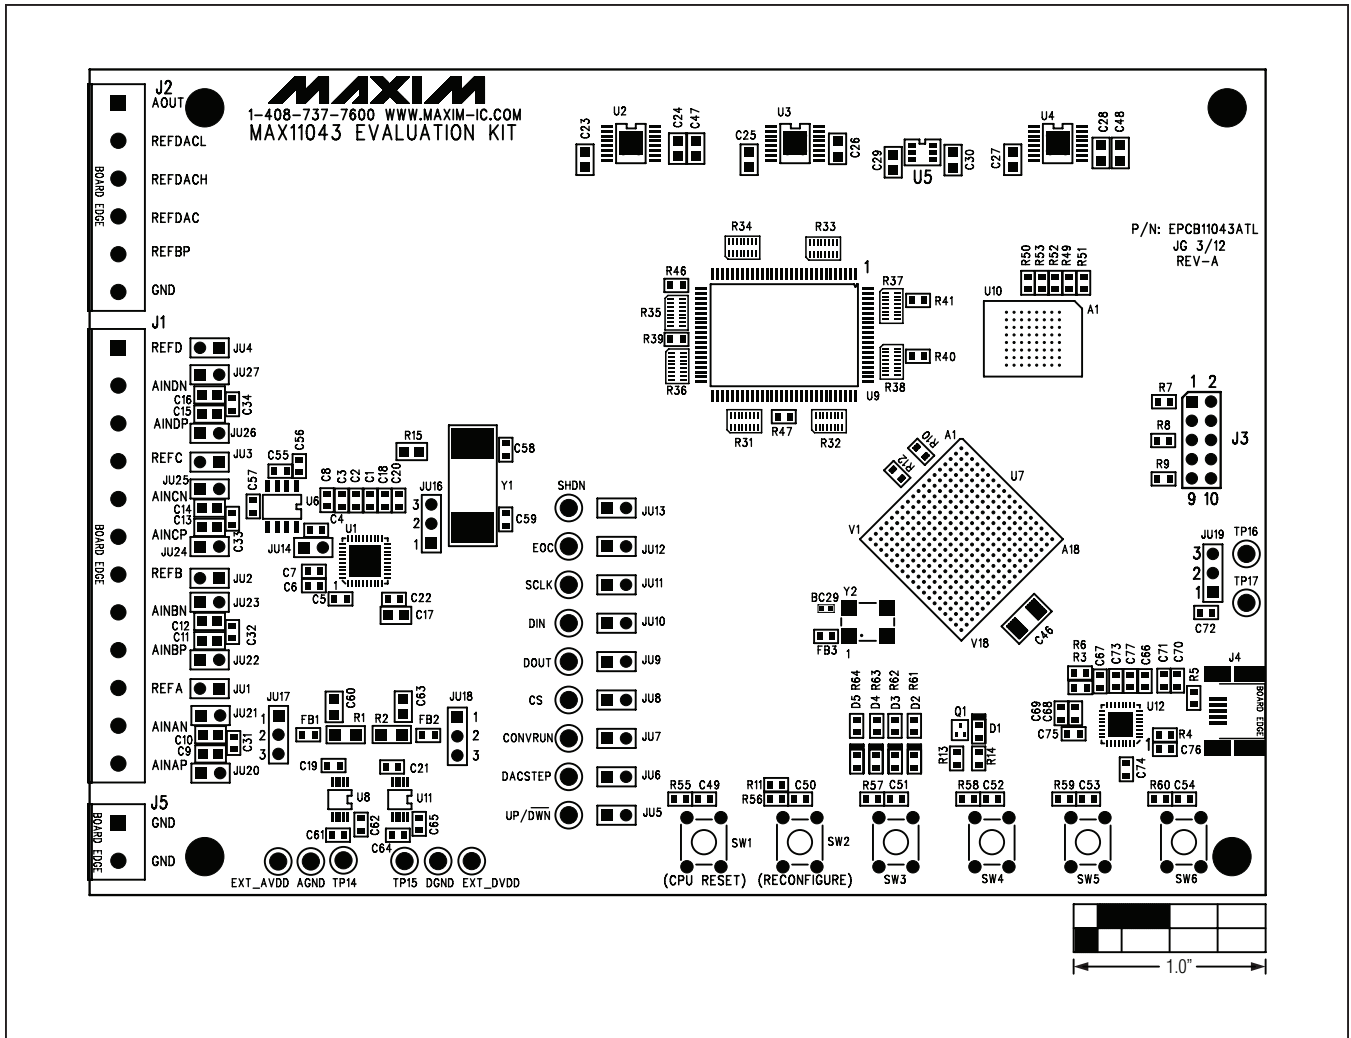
MAXIM
1-408-737-7600 WWW.MAXIM-IC.COM
MAX11043 EVALUATION KIT

J2
AOUT
REFDACL
REFDACH
REFDAC
REFBP
GND
BOARD EDGE

J1
REFD JU4
AINDN JU27
C16
C15 C34
AINDP JU26
REFC JU3
JU25
AINCN
C14
C13 C33
AINCP
JU24
REFB JU2
AINBN JU23
C12
C11 C32
AINBP JU22
REFA JU1
AINAN JU21
C10
C9 C31
AINAP JU20
BOARD EDGE

J5
GND
GND
BOARD EDGE

C23 U2 C24 C47 C25 U3 C26 C29 U5 C30 C27 U4 C28 C48

P/N: EPCB11043ATL
JG 3/12
REV-A

R34 R33 R46 1 R37 R41 R35 R39 R36 R40 R38 U9 R31 R47 R32
R50 R53 R52 R49 R51 U10 A1
R7 R8 R9 1 2 9 10 J3
R2 R10 A1 U7 V1 A18 V18 C46
JU19 3 2 1 TP16 TP17 C72
BC29 Y2 FB3 1

R15 C58 C55 C56 C57 C8 C3 C2 C1 C18 C20 U6 C4 Y1 JU16 3 2 1 C59 U1 JU14 C7 C6 C5 1 C22 C17
SHDN JU13
EOC JU12
SCLK JU11
DIN JU10
DOUT JU9
CS JU8
CONVRUN JU7
DACSTEP JU6
UP/$\overline{DWN}$ JU5

JU17 1 2 3 FB1 R1 C60 R2 C63 FB2 JU18 1 2 3
C19 C21 U8 U11 C61 C62 C64 C65
EXT_AVDD AGND TP14 TP15 DGND EXT_DVDD

D5 R64 D4 R63 D3 R62 D2 R61 Q1 D1 R13 R14
R6 R3 C67 C73 C77 C66 C71 C70 R5 J4 BOARD EDGE
C69 C68 C75 U12 R4 C76 1 C74

R55 C49 SW1 (CPU RESET)
R11 C50 R56 SW2 (RECONFIGURE)
R57 C51 SW3
R58 C52 SW4
R59 C53 SW5
R60 C54 SW6

1.0"